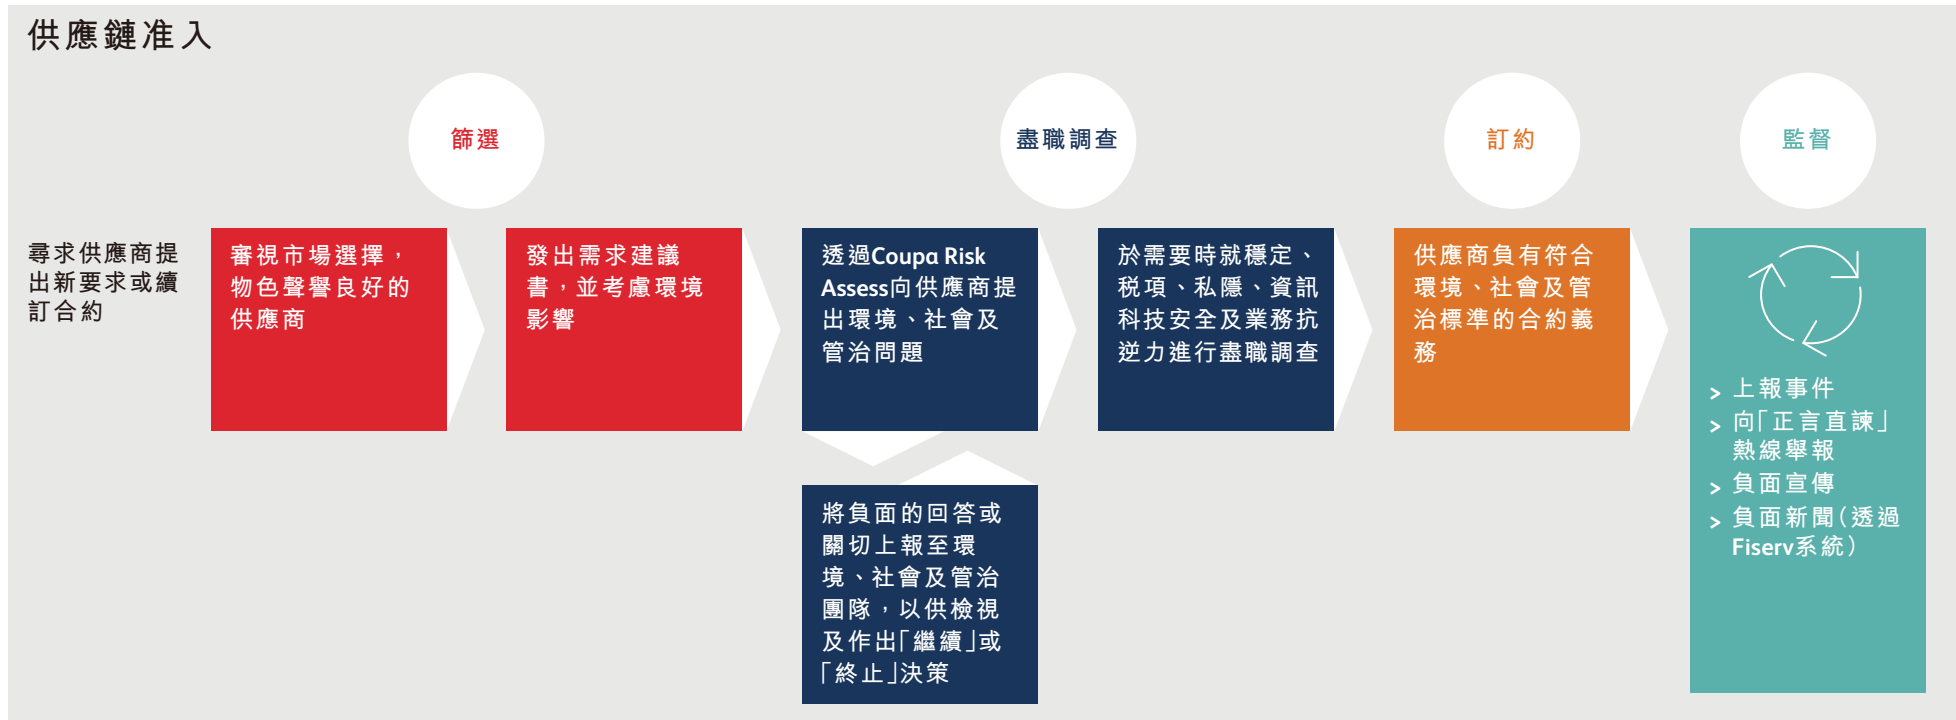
供應鏈准入

篩選

盡職調查

訂約

監督

尋求供應商提出新要求或續訂合約

審視市場選擇，物色聲譽良好的供應商

發出需求建議書，並考慮環境影響

透過Coupa Risk Assess向供應商提出環境、社會及管治問題

於需要時就穩定、稅項、私隱、資訊科技安全及業務抗逆力進行盡職調查

供應商負有符合環境、社會及管治標準的合約義務

> 上報事件
> 向「正言直諫」熱線舉報
> 負面宣傳
> 負面新聞（透過Fiserv系統）

將負面的回答或關切上報至環境、社會及管治團隊，以供檢視及作出「繼續」或「終止」決策